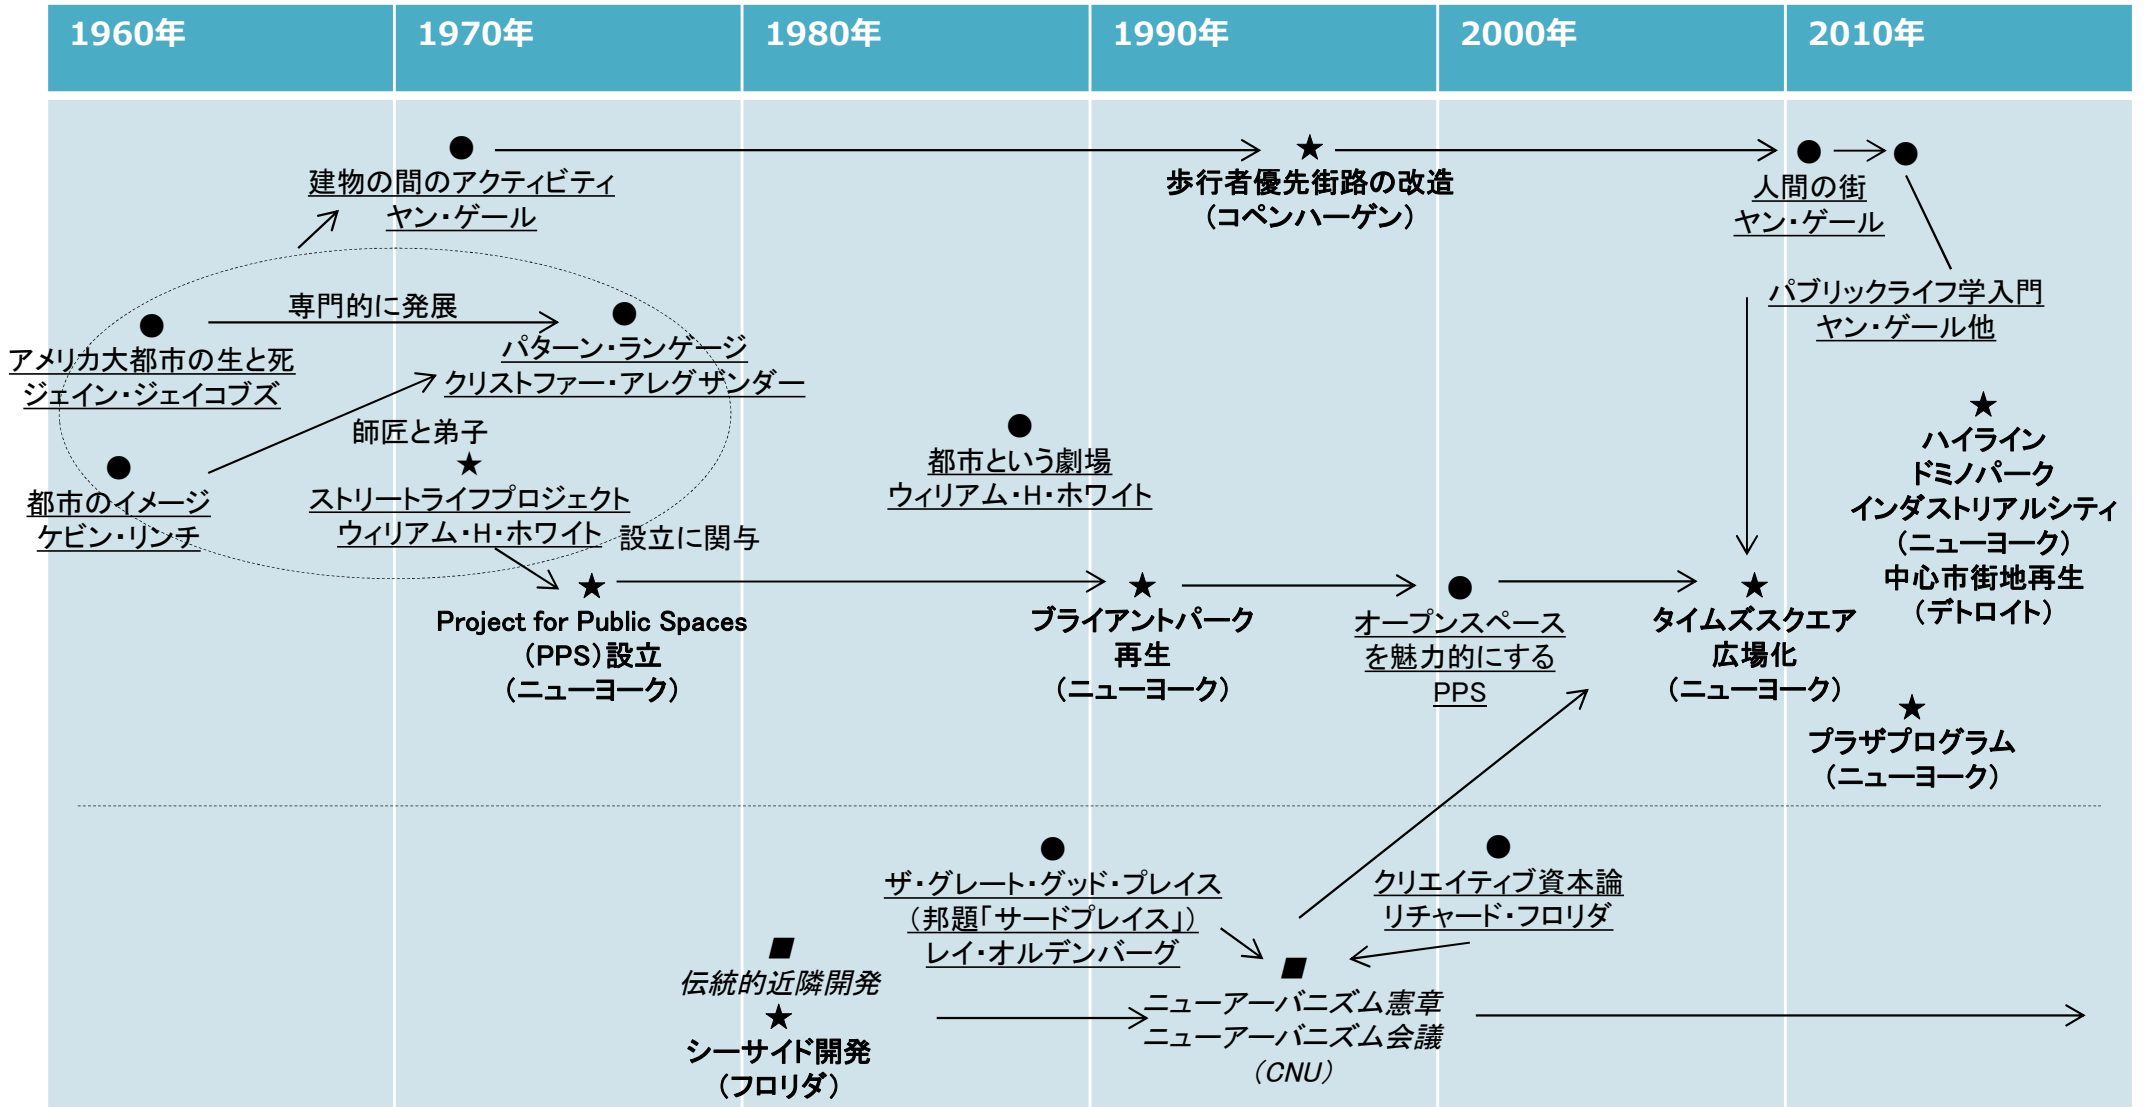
| 1960年 | 1970年 | 1980年 | 1990年 | 2000年 | 2010年 |
|---|---|---|---|---|---|

●
建物の間のアクティビティ
ヤン・ゲール

★
歩行者優先街路の改造
（コペンハーゲン）

●
人間の街
ヤン・ゲール

●
パブリックライフ学入門
ヤン・ゲール他

専門的に発展

●
アメリカ大都市の生と死
ジェイン・ジェイコブズ

●
パターン・ランゲージ
クリストファー・アレグザンダー

師匠と弟子

●
都市のイメージ
ケビン・リンチ

★
ストリートライフプロジェクト
ウィリアム・H・ホワイト

設立に関与

●
都市という劇場
ウィリアム・H・ホワイト

★
ハイライン
ドミノパーク
インダストリアルシティ
（ニューヨーク）
中心市街地再生
（デトロイト）

★
Project for Public Spaces
（PPS）設立
（ニューヨーク）

★
ブライアントパーク
再生
（ニューヨーク）

●
オープンスペース
を魅力的にする
PPS

★
タイムズスクエア
広場化
（ニューヨーク）

★
プラザプログラム
（ニューヨーク）

●
ザ・グレート・グッド・プレイス
（邦題「サードプレイス」）
レイ・オルデンバーグ

●
クリエイティブ資本論
リチャード・フロリダ

■
伝統的近隣開発
★
シーサイド開発
（フロリダ）

■
ニューアーバニズム憲章
ニューアーバニズム会議
（CNU）